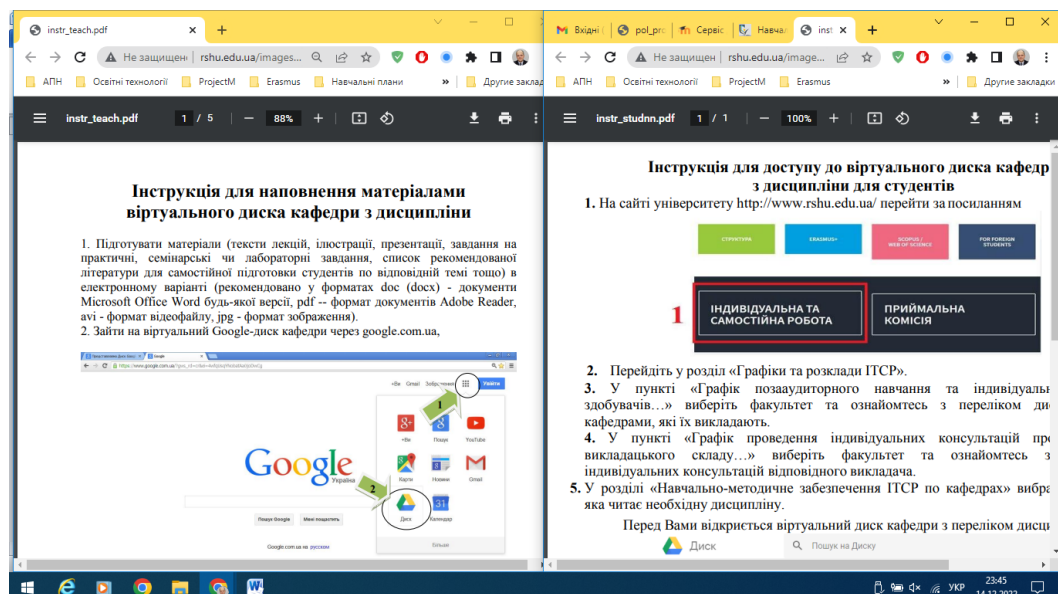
instr_teach.pdf
Не защищено | rshu.edu.ua/images...
АПН | Освітні технології | ProjectM | Erasmus | Навчальні плани | Другие закладки
instr_teach.pdf 1 / 5 — 88% +

Інструкція для наповнення матеріалами віртуального диска кафедри з дисципліни

1. Підготувати матеріали (тексти лекцій, ілюстрації, презентації, завдання на практичні, семінарські чи лабораторні завдання, список рекомендованої літератури для самостійної підготовки студентів по відповідній темі тощо) в електронному варіанті (рекомендовано у форматах doc (docx) - документи Microsoft Office Word будь-якої версії, pdf -- формат документів Adobe Reader, avi - формат відеофайлу, jpg - формат зображення).
2. Зайти на віртуальний Google-диск кафедри через google.com.ua,

+Ви Gmail Зображення Увійти
1
+Ви Пошук YouTube
Карти Новини Gmail
2
Диск Календар
Google Україна
Пошук Google Мені пощастить
Google.com.ua на русском
Більше

Вхідні | pol_pro | Сервіс | Навчал | instr
Не защищено | rshu.edu.ua/image...
АПН | Освітні технології | ProjectM | Erasmus | Другие закладки
instr_studnn.pdf 1 / 1 — 100% +

Інструкція для доступу до віртуального диска кафедр з дисципліни для студентів
1. На сайті університету http://www.rshu.edu.ua/ перейти за посиланням

СТРУКТУРА | ERASMUS+ | SCOPUS / WEB OF SCIENCE | FOR FOREIGN STUDENTS
1 ІНДИВІДУАЛЬНА ТА САМОСТІЙНА РОБОТА | ПРИЙМАЛЬНА КОМІСІЯ

2. Перейдіть у розділ «Графіки та розклади ІТСР».
3. У пункті «Графік позааудиторного навчання та індивідуаль здобувачів…» виберіть факультет та ознайомтесь з переліком ди кафедрами, які їх викладають.
4. У пункті «Графік проведення індивідуальних консультацій пр викладацького складу…» виберіть факультет та ознайомтесь з індивідуальних консультацій відповідного викладача.
5. У розділі «Навчально-методичне забезпечення ІТСР по кафедрах» вибра яка читає необхідну дисципліну.
Перед Вами відкриється віртуальний диск кафедри з переліком дисци
Диск | Пошук на Диску

УКР 23:45 14.12.2022